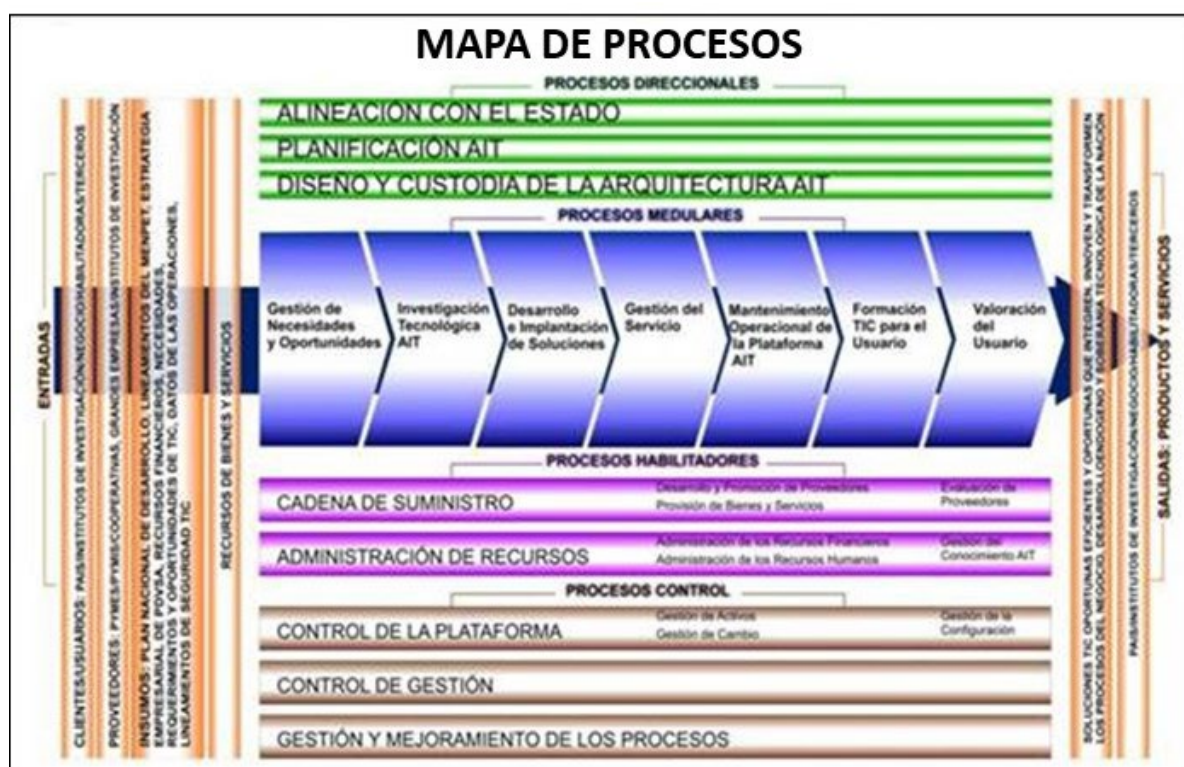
MAPA DE PROCESOS

PROCESOS DIRECCIONALES

ALINEACION CON EL ESTADO

PLANIFICACIÓN AIT

DISEÑO Y CUSTODIA DE LA ARQUITECTURA AIT

PROCESOS MEDULARES

Gestión de Necesidades y Oportunidades

Investigación Tecnológica AIT

Desarrollo e Implantación de Soluciones

Gestión del Servicio

Mantenimiento Operacional de la Plataforma AIT

Formación TIC para el Usuario

Valoración del Usuario

PROCESOS HABILITADORES

CADENA DE SUMINISTRO

Desarrollo y Promoción de Proveedores

Provisión de Bienes y Servicios

Evaluación de Proveedores

ADMINISTRACIÓN DE RECURSOS

Administración de los Recursos Financieros

Administración de los Recursos Humanos

Gestión del Conocimiento AIT

PROCESOS CONTROL

CONTROL DE LA PLATAFORMA

Gestión de Activos

Gestión de Cambio

Gestión de la Configuración

CONTROL DE GESTIÓN

GESTIÓN Y MEJORAMIENTO DE LOS PROCESOS

ENTRADAS

CLIENTES/USUARIOS: PAIS/INSTITUTOS DE INVESTIGACIÓN/NEGOCIO/HABILITADORAS/TERCEROS

PROVEEDORES: PYMES/PYMIS/COOPERATIVAS, GRANDES EMPRESAS/INSTITUTOS DE INVESTIGACIÓN

INSUMOS: PLAN NACIONAL DE DESARROLLO, LINEAMIENTOS DEL MENPET, ESTRATEGIA EMPRESARIAL DE PDVSA, RECURSOS FINANCIEROS, NECESIDADES, REQUERIMIENTOS Y OPORTUNIDADES DE TIC, DATOS DE LAS OPERACIONES, LINEAMIENTOS DE SEGURIDAD TIC

RECURSOS DE BIENES Y SERVICIOS

SOLUCIONES TIC OPORTUNAS EFICIENTES Y OPORTUNAS QUE INTEGREN, INNOVEN Y TRANSFORMEN LOS PROCESOS DEL NEGOCIO, DESARROLLO ENDÓGENO Y SOBERANÍA TECNOLÓGICA DE LA NACIÓN

PAIS/INSTITUTOS DE INVESTIGACIÓN/NEGOCIO/HABILITADORAS/TERCEROS

SALIDAS: PRODUCTOS Y SERVICIOS